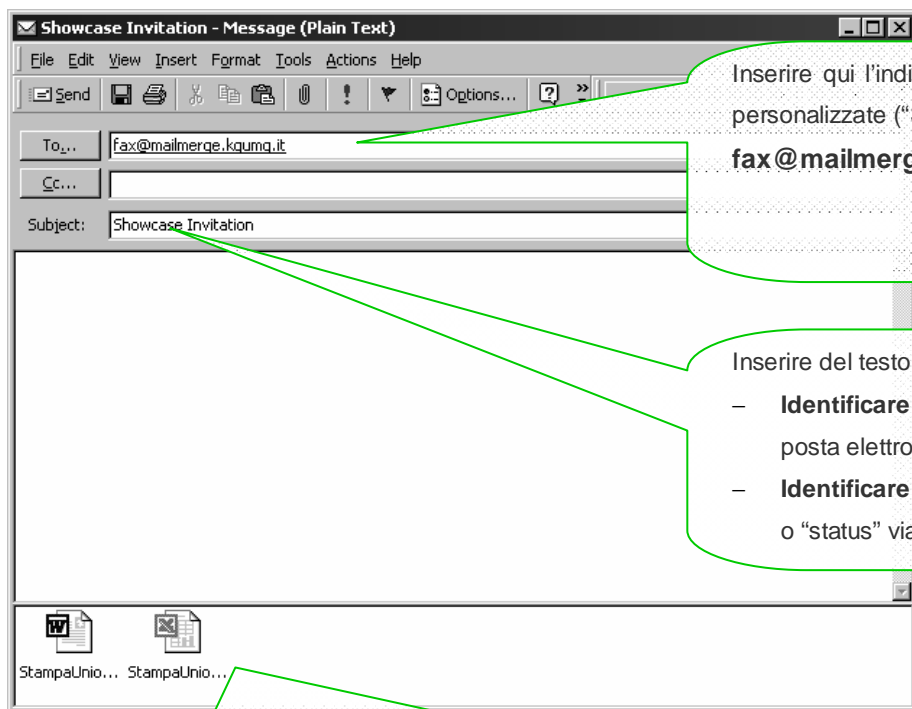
Showcase Invitation - Message (Plain Text)

File Edit View Insert Format Tools Actions Help

Send Options...

To... fax@mailmerge.kgumg.it

Cc...

Subject: Showcase Invitation

StampaUnio... StampaUnio...

Inserire qui l'indi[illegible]
personalizzate ("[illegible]
fax@mailmerg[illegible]

Inserire del testo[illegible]
– Identificare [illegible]
posta elettro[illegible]
– Identificare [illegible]
o "status" via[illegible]